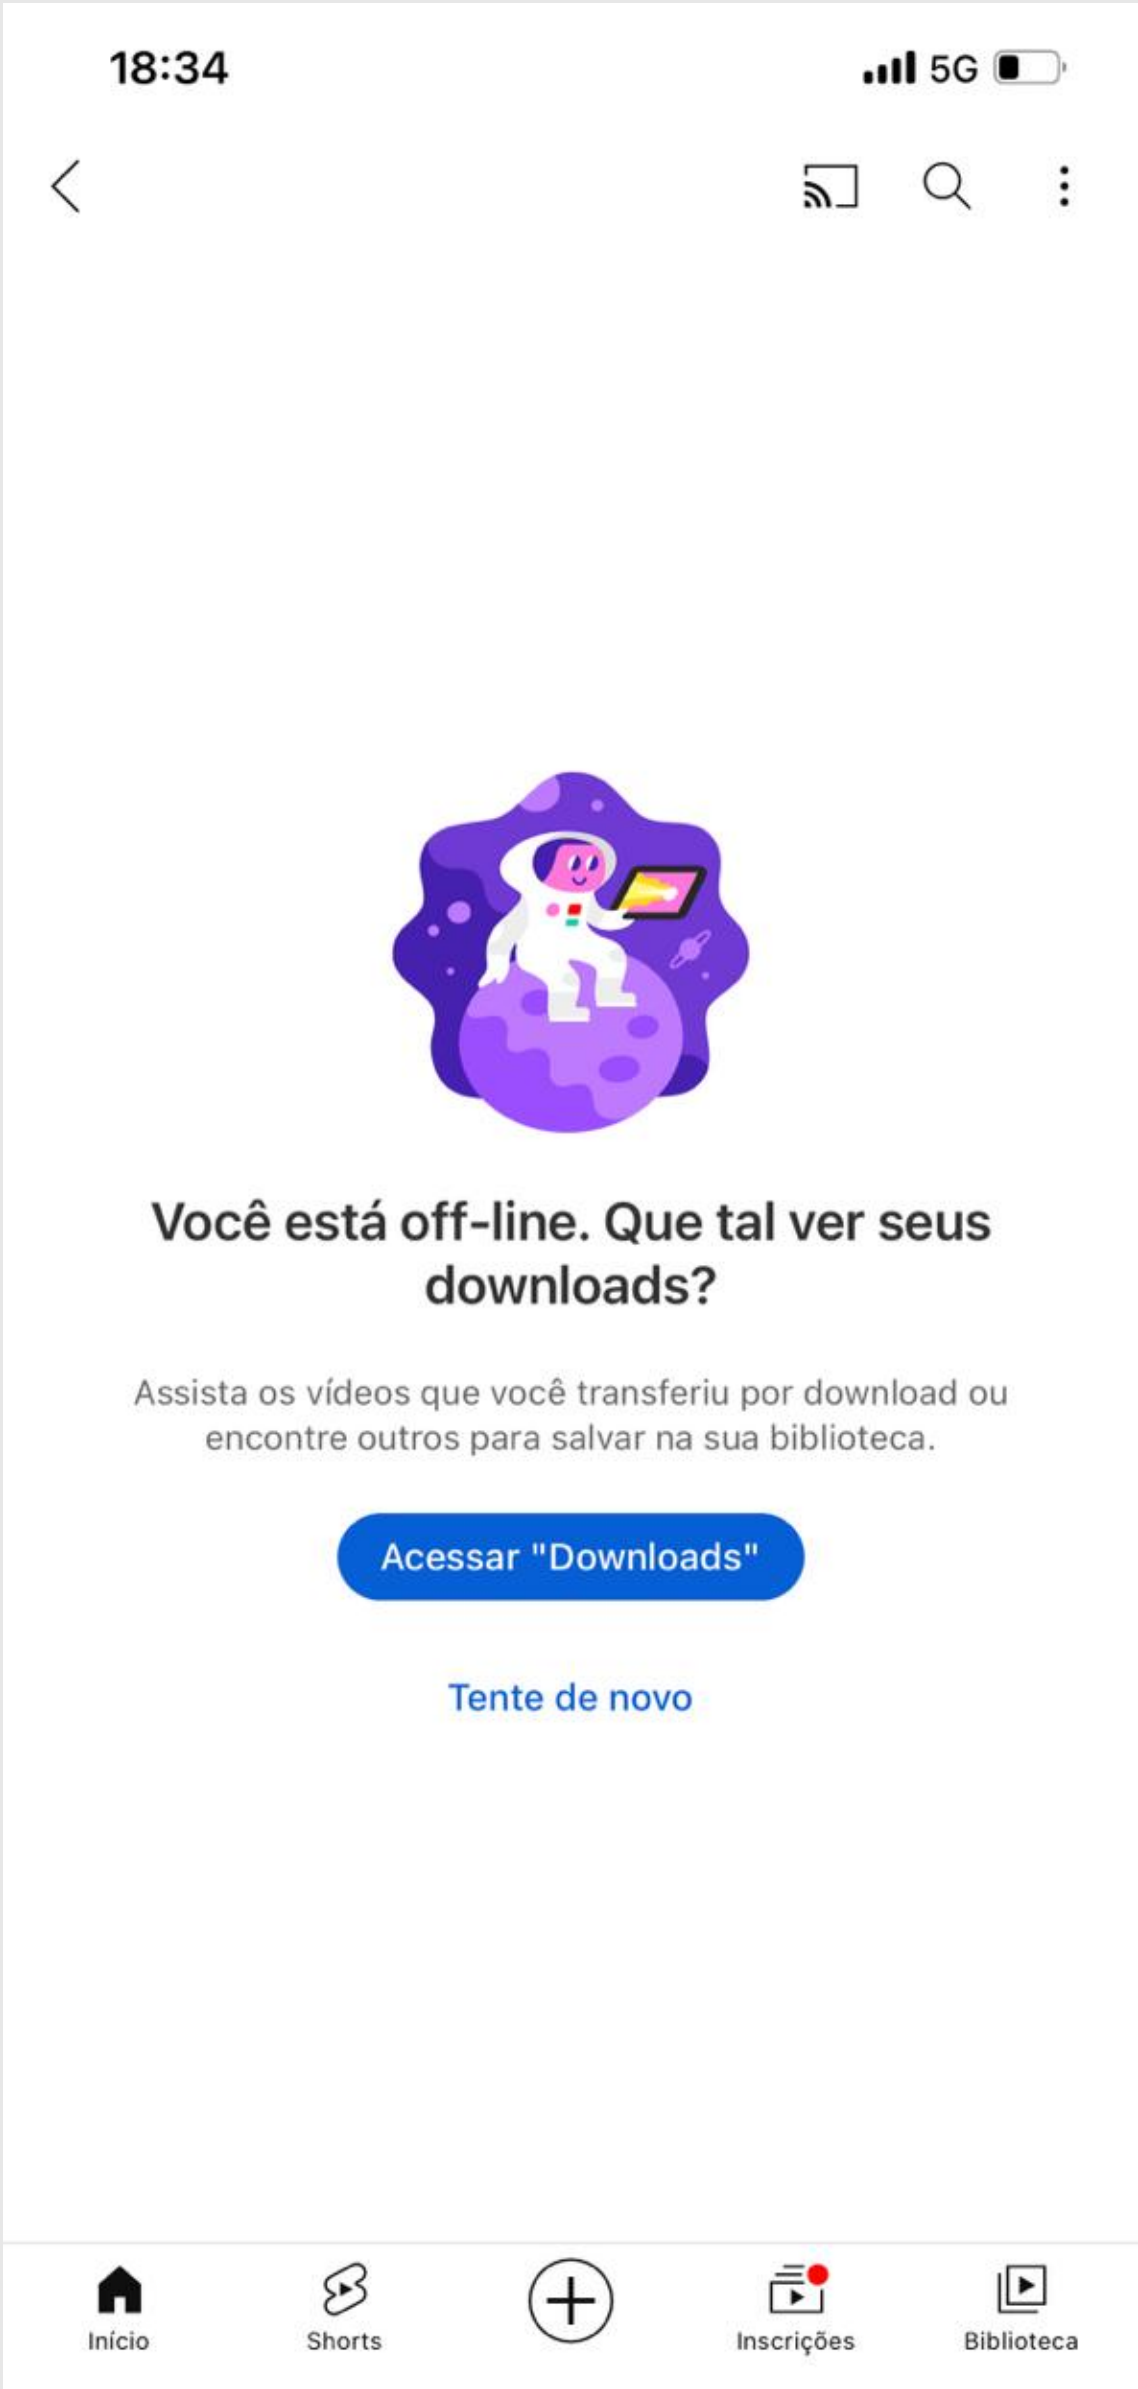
18:34

5G

Você está off-line. Que tal ver seus downloads?

Assista os vídeos que você transferiu por download ou encontre outros para salvar na sua biblioteca.

Acessar "Downloads"

Tente de novo

Início

Shorts

Inscrições

Biblioteca